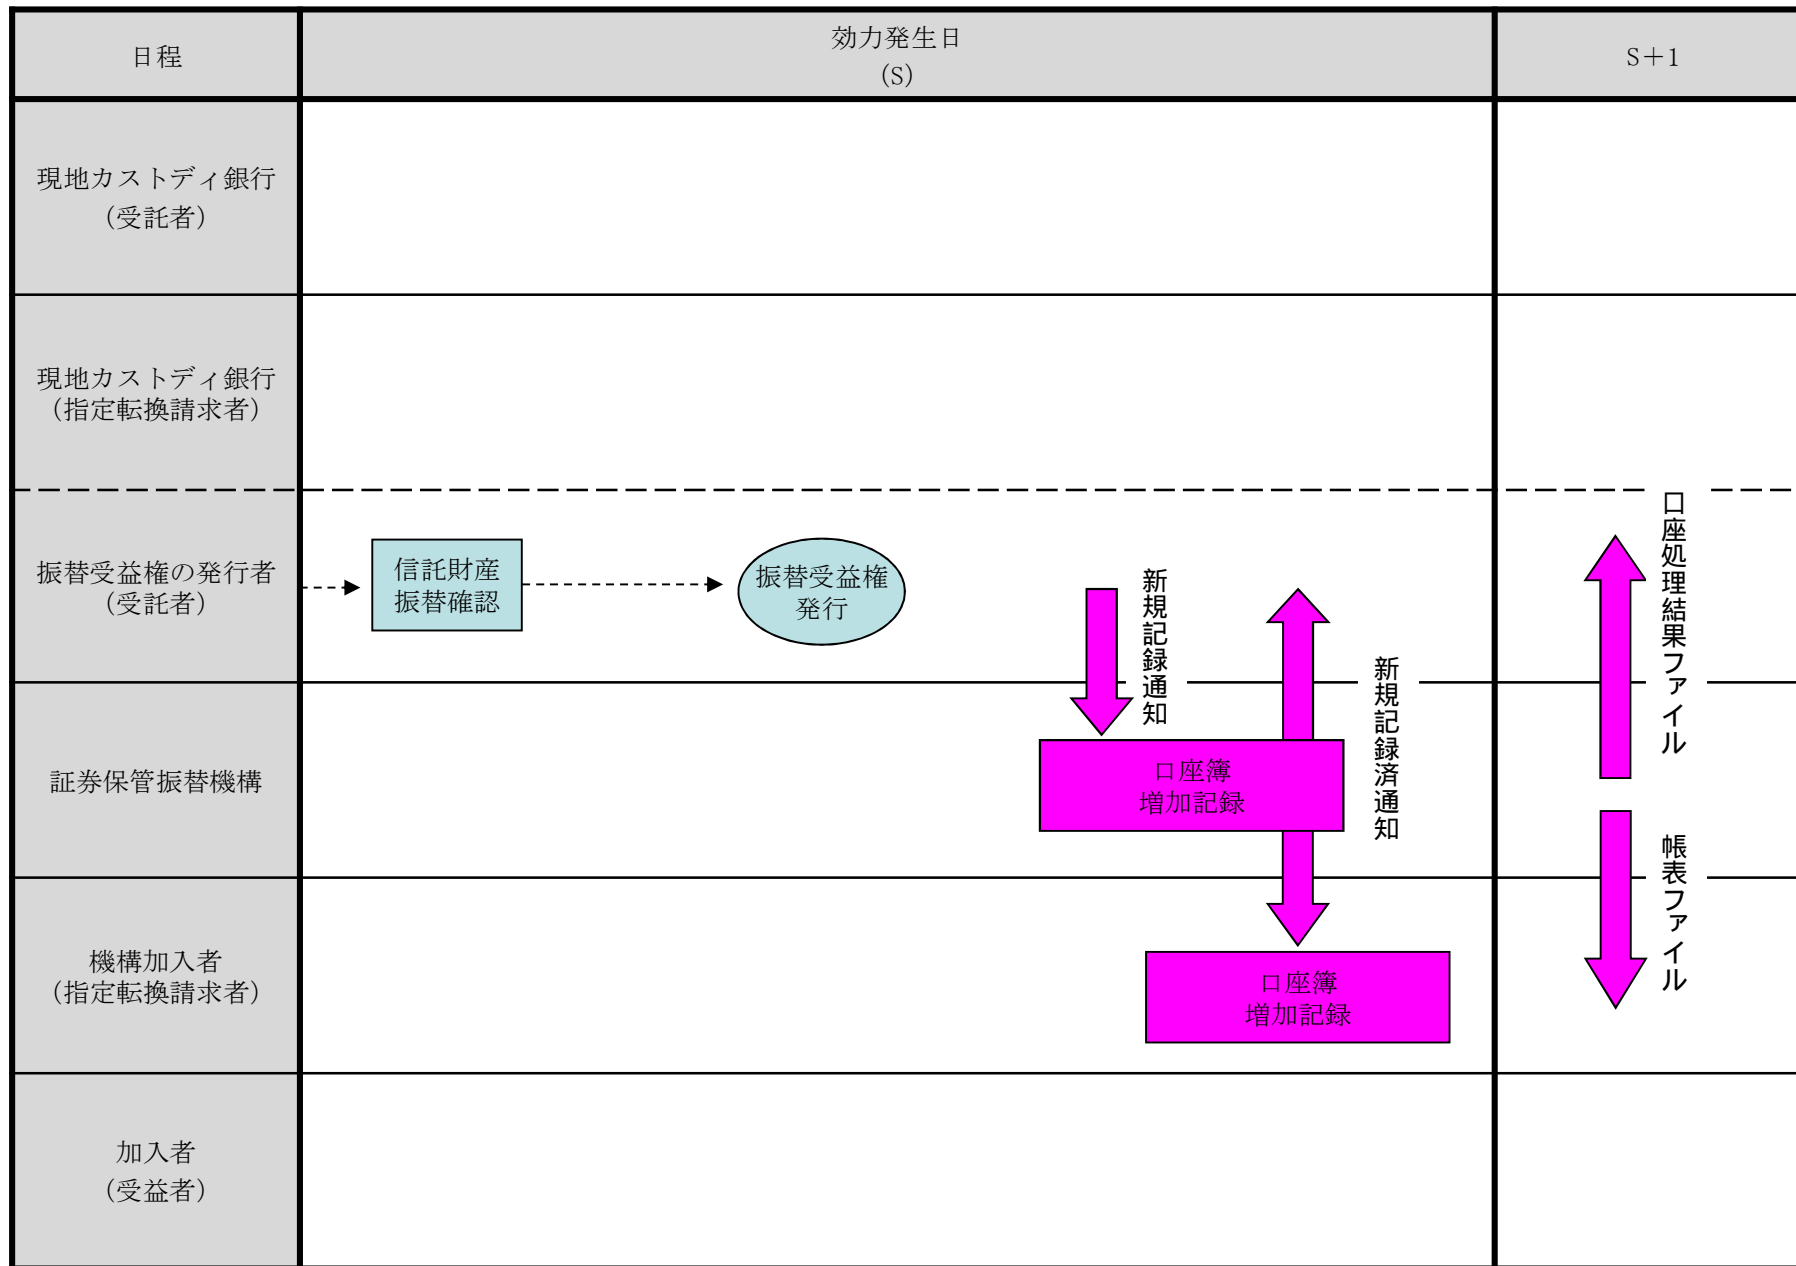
| 日程 | 効力発生日 (S) | S＋1 |
|---|---|---|
| 現地カストディ銀行（受託者） | | |
| 現地カストディ銀行（指定転換請求者） | | |
| 振替受益権の発行者（受託者） | 信託財産振替確認 振替受益権発行 新規記録通知 | 口座処理結果ファイル |
| 証券保管振替機構 | 口座簿増加記録 新規記録済通知 | |
| 機構加入者（指定転換請求者） | 口座簿増加記録 | 帳表ファイル |
| 加入者（受益者） | | |